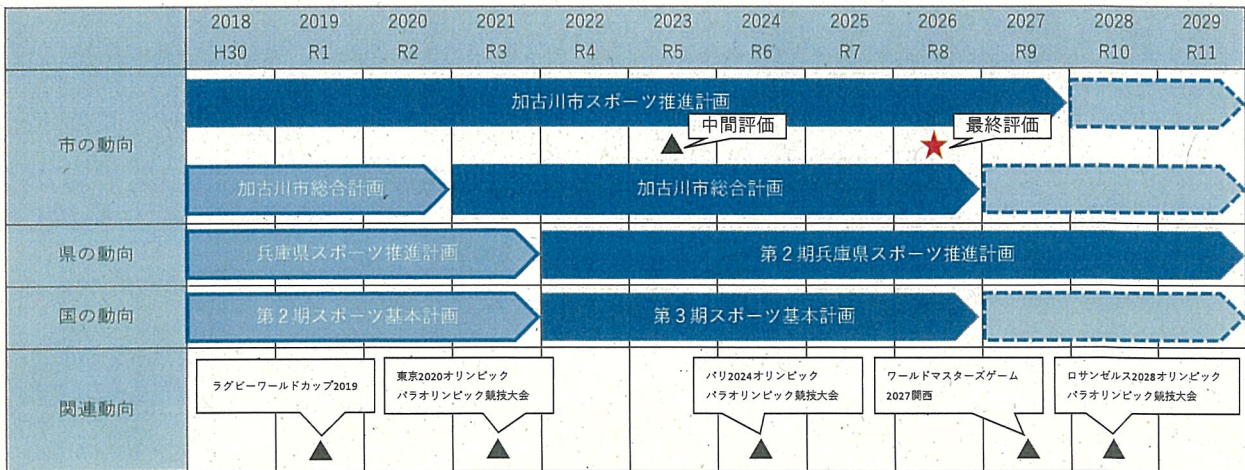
| | 2018 H30 | 2019 R1 | 2020 R2 | 2021 R3 | 2022 R4 | 2023 R5 | 2024 R6 | 2025 R7 | 2026 R8 | 2027 R9 | 2028 R10 | 2029 R11 |
|---|---|---|---|---|---|---|---|---|---|---|---|---|
| 市の動向 | 加古川市スポーツ推進計画 | | | | | 中間評価 | | | 最終評価 | | | |
| | 加古川市総合計画 | | | 加古川市総合計画 | | | | | | | | |
| 県の動向 | 兵庫県スポーツ推進計画 | | | | 第２期兵庫県スポーツ推進計画 | | | | | | | |
| 国の動向 | 第２期スポーツ基本計画 | | | | 第３期スポーツ基本計画 | | | | | | | |
| 関連動向 | ラグビーワールドカップ2019 | | 東京2020オリンピック パラオリンピック競技大会 | | | | パリ2024オリンピック パラオリンピック競技大会 | | ワールドマスターズゲーム 2027関西 | | ロサンゼルス2028オリンピック パラオリンピック競技大会 | |